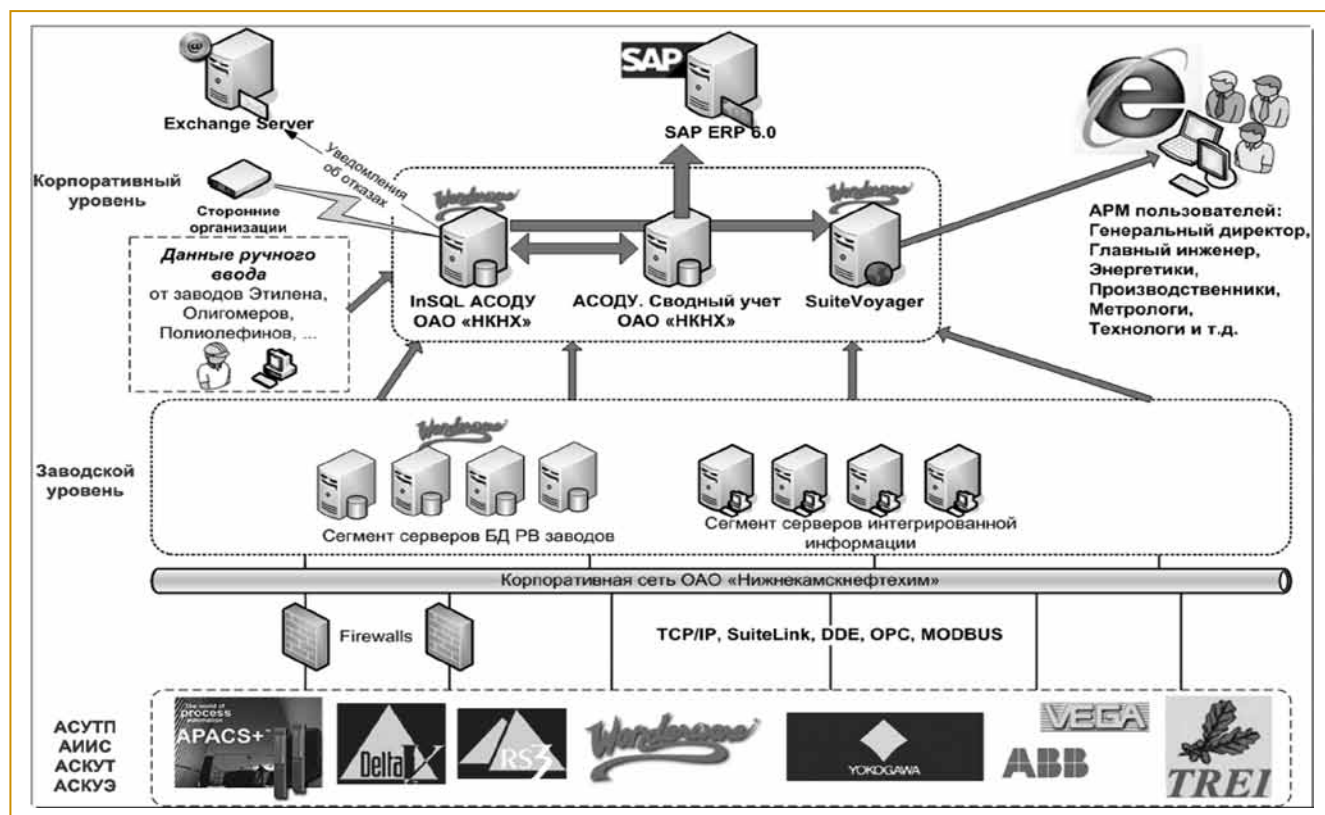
Exchange Server

SAP

SAP ERP 6.0

Уведомления об отказах

Корпоративный уровень

Сторонние организации

Wonderware

Данные ручного ввода от заводов Этилена, Олигомеров, Полиолефинов, ...

InSQL АСОДУ ОАО «НКНХ»

АСОДУ. Сводный учет ОАО «НКНХ»

Wonderware

SuiteVoyager

АРМ пользователей: Генеральный директор, Главный инженер, Энергетики, Производственники, Метрологи, Технологи и т.д.

Wonderware

Заводской уровень

Сегмент серверов БД РВ заводов

Сегмент серверов интегрированной информации

Корпоративная сеть ОАО «Нижнекамскнефтехим»

Firewalls

TCP/IP, SuiteLink, DDE, OPC, MODBUS

АСУТП
АИИС
АСКУТ
АСКУЭ

The world of process automation

APACS+

DeltaV

RS3

Wonderware

YOKOGAWA

VEGA

ABB

TREI